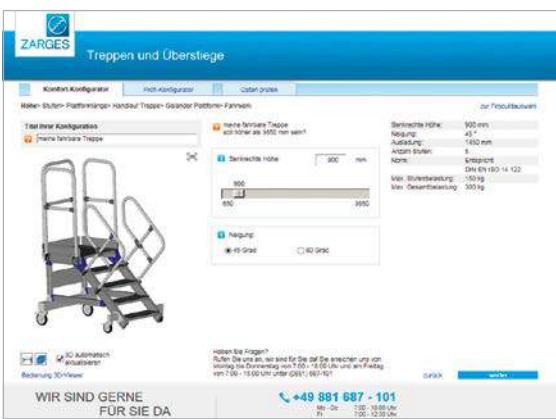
ZARGES

Treppen und Überstiege

Komfort-Konfigurator | Profi-Konfigurator | Daten prüfen

Höhe> Stufen> Plattformtiefe> Handlauf Treppe> Geländer Plattform> Fahrwerk

zur Produktauswahl

Titel Ihrer Konfiguration

meine fahrbare Treppe

meine fahrbare Treppe soll höher als 3650 mm sein?

Senkrechte Höhe 900 mm

900

650 3650

Neigung

45 Grad 60 Grad

| Senkrechte Höhe: | 900 mm |
|---|---|
| Neigung: | 45 ° |
| Ausladung: | 1450 mm |
| Anzahl Stufen: | 4 |
| Norm: | Entspricht DIN EN ISO 14 122 |
| Max. Stufenbelastung: | 150 kg |
| Max. Gesamtbelastung: | 300 kg |

3D automatisch aktualisieren

Bedienung 3D-Viewer

Haben Sie Fragen?
Rufen Sie uns an, wir sind für Sie da! Sie erreichen uns von Montag bis Donnerstag von 7:00 - 16:00 Uhr und am Freitag von 7:00 - 13:00 Uhr unter (0851) 687-101

zurück weiter

WIR SIND GERNE FÜR SIE DA

+49 881 687 - 101

Mo - Do 7:00 - 16:00 Uhr
Fr 7:00 - 13:00 Uhr